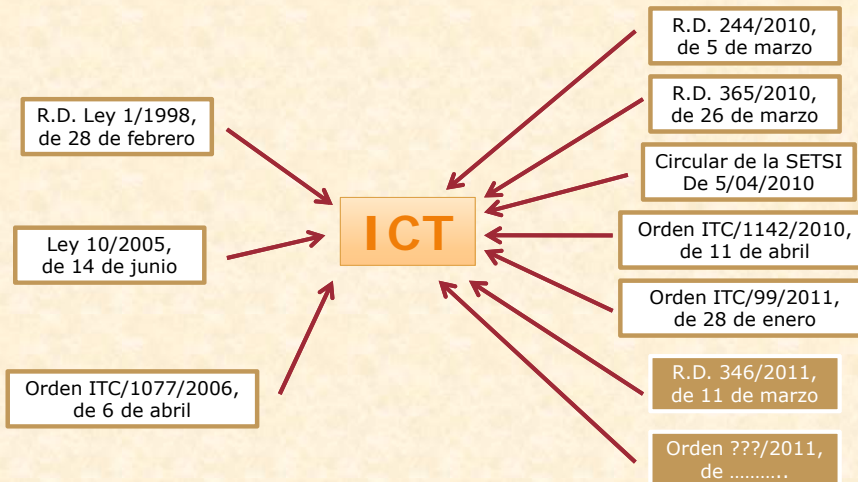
ICT

R.D. Ley 1/1998, de 28 de febrero

Ley 10/2005, de 14 de junio

Orden ITC/1077/2006, de 6 de abril

R.D. 244/2010, de 5 de marzo

R.D. 365/2010, de 26 de marzo

Circular de la SETSI De 5/04/2010

Orden ITC/1142/2010, de 11 de abril

Orden ITC/99/2011, de 28 de enero

R.D. 346/2011, de 11 de marzo

Orden ???/2011, de ………..